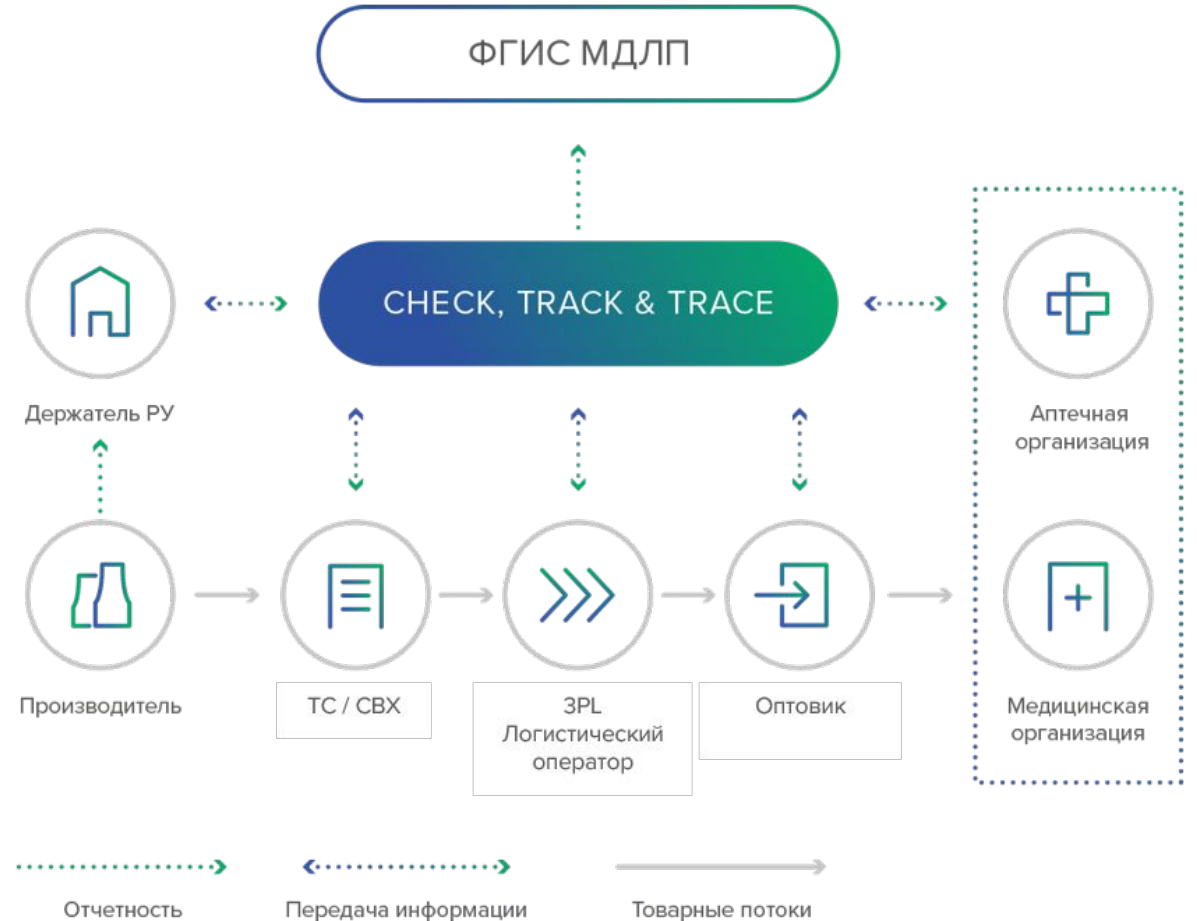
ФГИС МДЛП

CHECK, TRACK & TRACE

Держатель РУ

Аптечная организация

Производитель

ТС / СВХ

3PL Логистический оператор

Оптовик

Медицинская организация

Отчетность

Передача информации

Товарные потоки